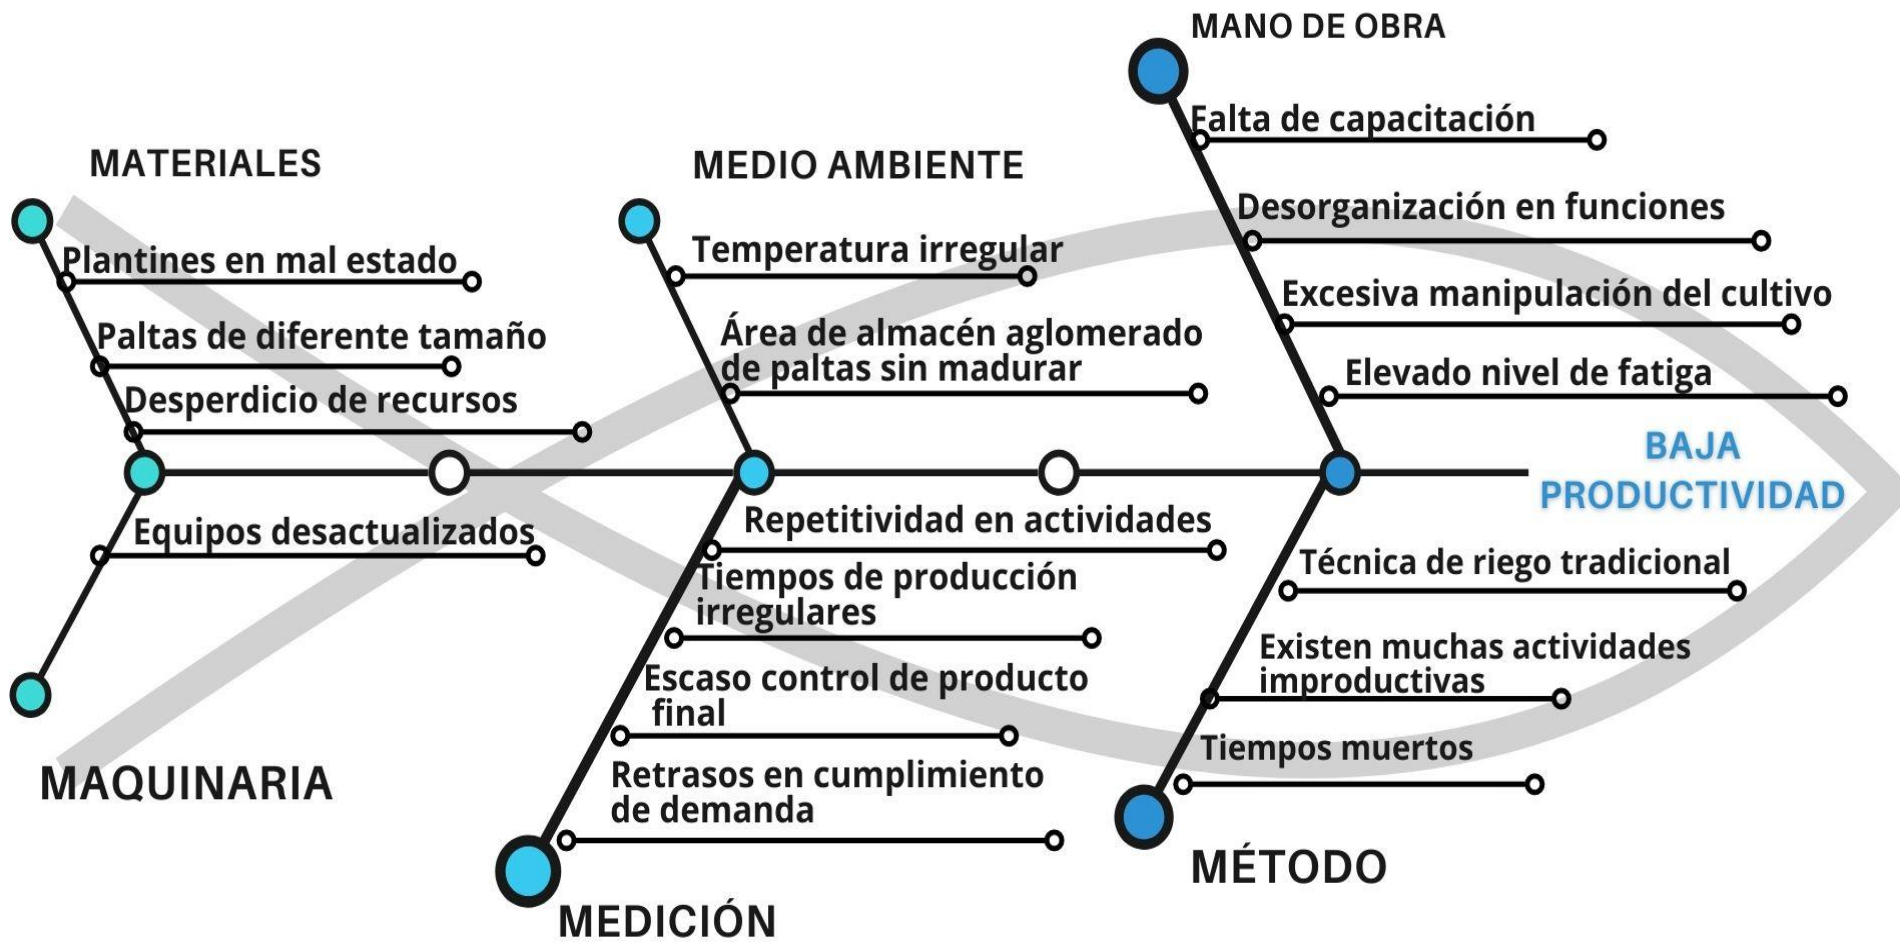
MANO DE OBRA

Falta de capacitación

Desorganización en funciones

Excesiva manipulación del cultivo

Elevado nivel de fatiga

MATERIALES

Plantines en mal estado

Paltas de diferente tamaño

Desperdicio de recursos

MEDIO AMBIENTE

Temperatura irregular

Área de almacén aglomerado de paltas sin madurar

BAJA PRODUCTIVIDAD

Equipos desactualizados

MAQUINARIA

Repetitividad en actividades

Tiempos de producción irregulares

Escaso control de producto final

Retrasos en cumplimiento de demanda

MEDICIÓN

Técnica de riego tradicional

Existen muchas actividades improductivas

Tiempos muertos

MÉTODO